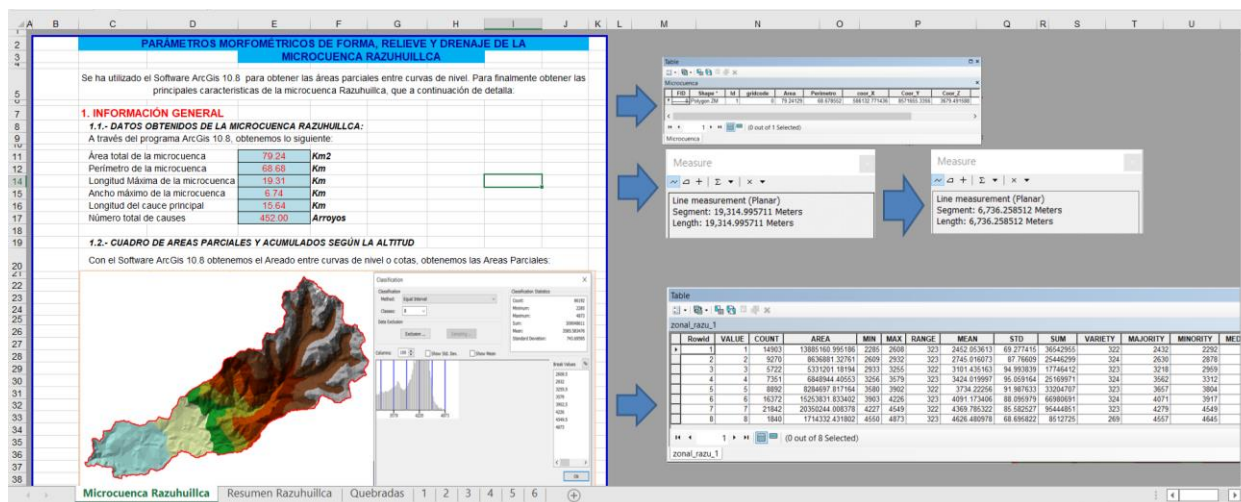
A B C D E F G H I J K L M N O P Q R S T U

PARÁMETROS MORFOMÉTRICOS DE FORMA, RELIEVE Y DRENAJE DE LA MICROCUENCA RAZUHUILLCA

Se ha utilizado el Software ArcGis 10.8 para obtener las áreas parciales entre curvas de nivel. Para finalmente obtener las principales caracteristicas de la microcuenca Razuhuillca, que a continuación de detalla:

1. INFORMACIÓN GENERAL
1.1.- DATOS OBTENIDOS DE LA MICROCUENCA RAZUHUILLCA:
A través del programa ArcGis 10.8, obtenemos lo siguiente:

| | | |
|---|---|---|
| Área total de la microcuenca | 79.24 | Km2 |
| Perímetro de la microcuenca | 68.68 | Km |
| Longitud Máxima de la microcuenca | 19.31 | Km |
| Ancho máximo de la microcuenca | 6.74 | Km |
| Longitud del cauce principal | 15.64 | Km |
| Número total de causes | 452.00 | Arroyos |

1.2.- CUADRO DE AREAS PARCIALES Y ACUMULADOS SEGÚN LA ALTITUD
Con el Software ArcGis 10.8 obtenemos el Areado entre curvas de nivel o cotas, obtenemos las Areas Parciales:

Classification
Method: Equal Interval
Classes: 8
Classification Statistics
Count: 86392
Minimum: 2286
Maximum: 4873
Sum: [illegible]
Mean: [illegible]
Standard Deviation: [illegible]
Exclusion... Sampling...
Columns: 100 Show Std. Dev. Show Mean
Break Values
2609
2932
3255
3579
3902
4226
4549
4873
OK

Table
Microcuenca
| FID | Shape * | M | gridcode | Area | Perimetro | coor_X | Coor_Y | Coor_Z |
|---|---|---|---|---|---|---|---|---|
| 1 | Polygon ZM | 1 | 0 | 79.24129 | 68.678052 | 588132.771436 | 8571603.3356 | 3679.491080 |
(0 out of 1 Selected)
Microcuenca

Measure
Line measurement (Planar)
Segment: 19,314.995711 Meters
Length: 19,314.995711 Meters

Measure
Line measurement (Planar)
Segment: 6,736.258512 Meters
Length: 6,736.258512 Meters

Table
zonal_razu_1
| Rowid | VALUE | COUNT | AREA | MIN | MAX | RANGE | MEAN | STD | SUM | VARIETY | MAJORITY | MINORITY | MED |
|---|---|---|---|---|---|---|---|---|---|---|---|---|---|
| 1 | 1 | 14903 | 13885160.995186 | 2286 | 2608 | 323 | 2452.053613 | 69.277416 | 36542955 | 322 | 2432 | 2292 | |
| 2 | 2 | 9270 | 8636881.32761 | 2609 | 2932 | 323 | 2745.016073 | 87.76609 | 25446299 | 324 | 2630 | 2878 | |
| 3 | 3 | 5722 | 5331201.18194 | 2933 | 3255 | 322 | 3101.435163 | 94.993839 | 17746412 | 323 | 3218 | 2959 | |
| 4 | 4 | 7351 | 6848944.40553 | 3256 | 3579 | 323 | 3424.019997 | 95.059164 | 25169971 | 324 | 3562 | 3312 | |
| 5 | 5 | 8892 | 8284697.817164 | 3580 | 3902 | 322 | 3734.22256 | 91.987633 | 33204707 | 323 | 3657 | 3804 | |
| 6 | 6 | 16372 | 15253831.833402 | 3903 | 4226 | 323 | 4091.173406 | 88.095979 | 66980691 | 324 | 4071 | 3917 | |
| 7 | 7 | 21842 | 20350244.008378 | 4227 | 4549 | 322 | 4369.785322 | 85.582527 | 95444851 | 323 | 4279 | 4549 | |
| 8 | 8 | 1840 | 1714332.431802 | 4550 | 4873 | 323 | 4626.480978 | 68.696822 | 8512725 | 269 | 4557 | 4645 | |
(0 out of 8 Selected)
zonal_razu_1

Microcuenca Razuhuillca | Resumen Razuhuillca | Quebradas | 1 | 2 | 3 | 4 | 5 | 6 | +